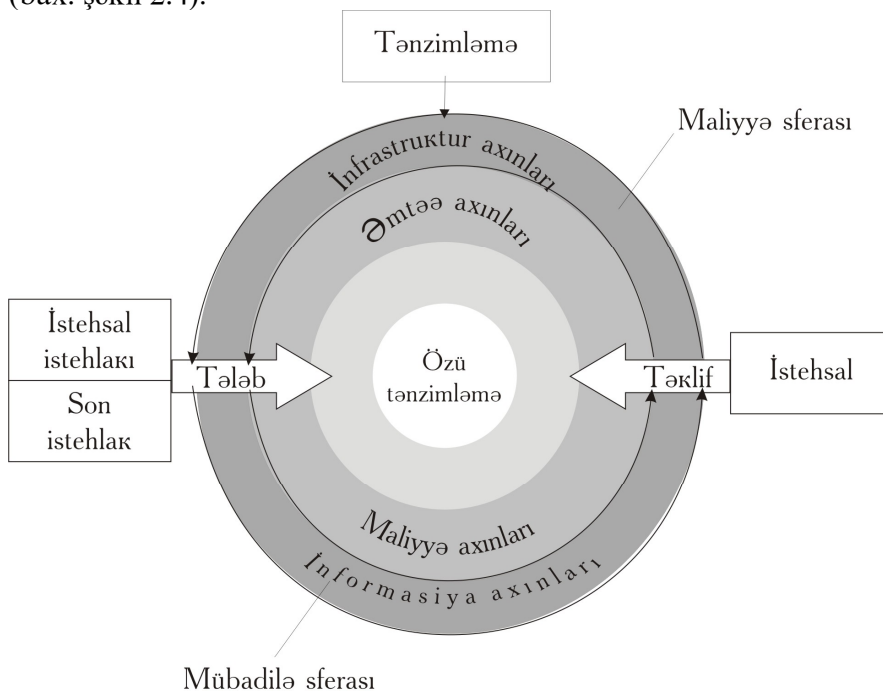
(bax: şəkil 2.4).

Tənzimləmə

Maliyyə sferası

İnfrastruktur axınları

Əmtəə axınları

İstehsal istehlakı

Son istehlak

Tələb

Özü tənzimləmə

Təklif

İstehsal

Maliyyə axınları

İnformasiya axınları

Mübadilə sferası